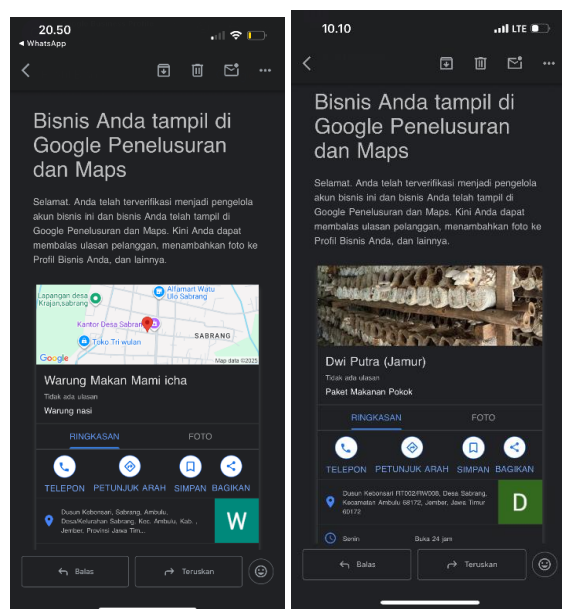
20.50
◂ WhatsApp

Bisnis Anda tampil di Google Penelusuran dan Maps

Selamat. Anda telah terverifikasi menjadi pengelola akun bisnis ini dan bisnis Anda telah tampil di Google Penelusuran dan Maps. Kini Anda dapat membalas ulasan pelanggan, menambahkan foto ke Profil Bisnis Anda, dan lainnya.

Lapangan desa Krajan sabrang
Alfamart Watu Ulo Sabrang
Kantor Desa Sabrang
SABRANG
Toko Tri wulan
Google
Map data ©2025

Warung Makan Mami icha
Tidak ada ulasan
Warung nasi

RINGKASAN
FOTO

TELEPON
PETUNJUK ARAH
SIMPAN
BAGIKAN

Dusun Kebonsari, Sabrang, Ambulu, Desa/Kelurahan Sabrang, Kec. Ambulu, Kab., Jember, Provinsi Jawa Tim...
W

Balas
Teruskan

10.10
LTE

Bisnis Anda tampil di Google Penelusuran dan Maps

Selamat. Anda telah terverifikasi menjadi pengelola akun bisnis ini dan bisnis Anda telah tampil di Google Penelusuran dan Maps. Kini Anda dapat membalas ulasan pelanggan, menambahkan foto ke Profil Bisnis Anda, dan lainnya.

Dwi Putra (Jamur)
Tidak ada ulasan
Paket Makanan Pokok

RINGKASAN
FOTO

TELEPON
PETUNJUK ARAH
SIMPAN
BAGIKAN

Dusun Kebonsari RT002/RW006, Desa Sabrang, Kecamatan Ambulu 68172, Jember, Jawa Timur 68172
D

Senin
Buka 24 jam

Balas
Teruskan